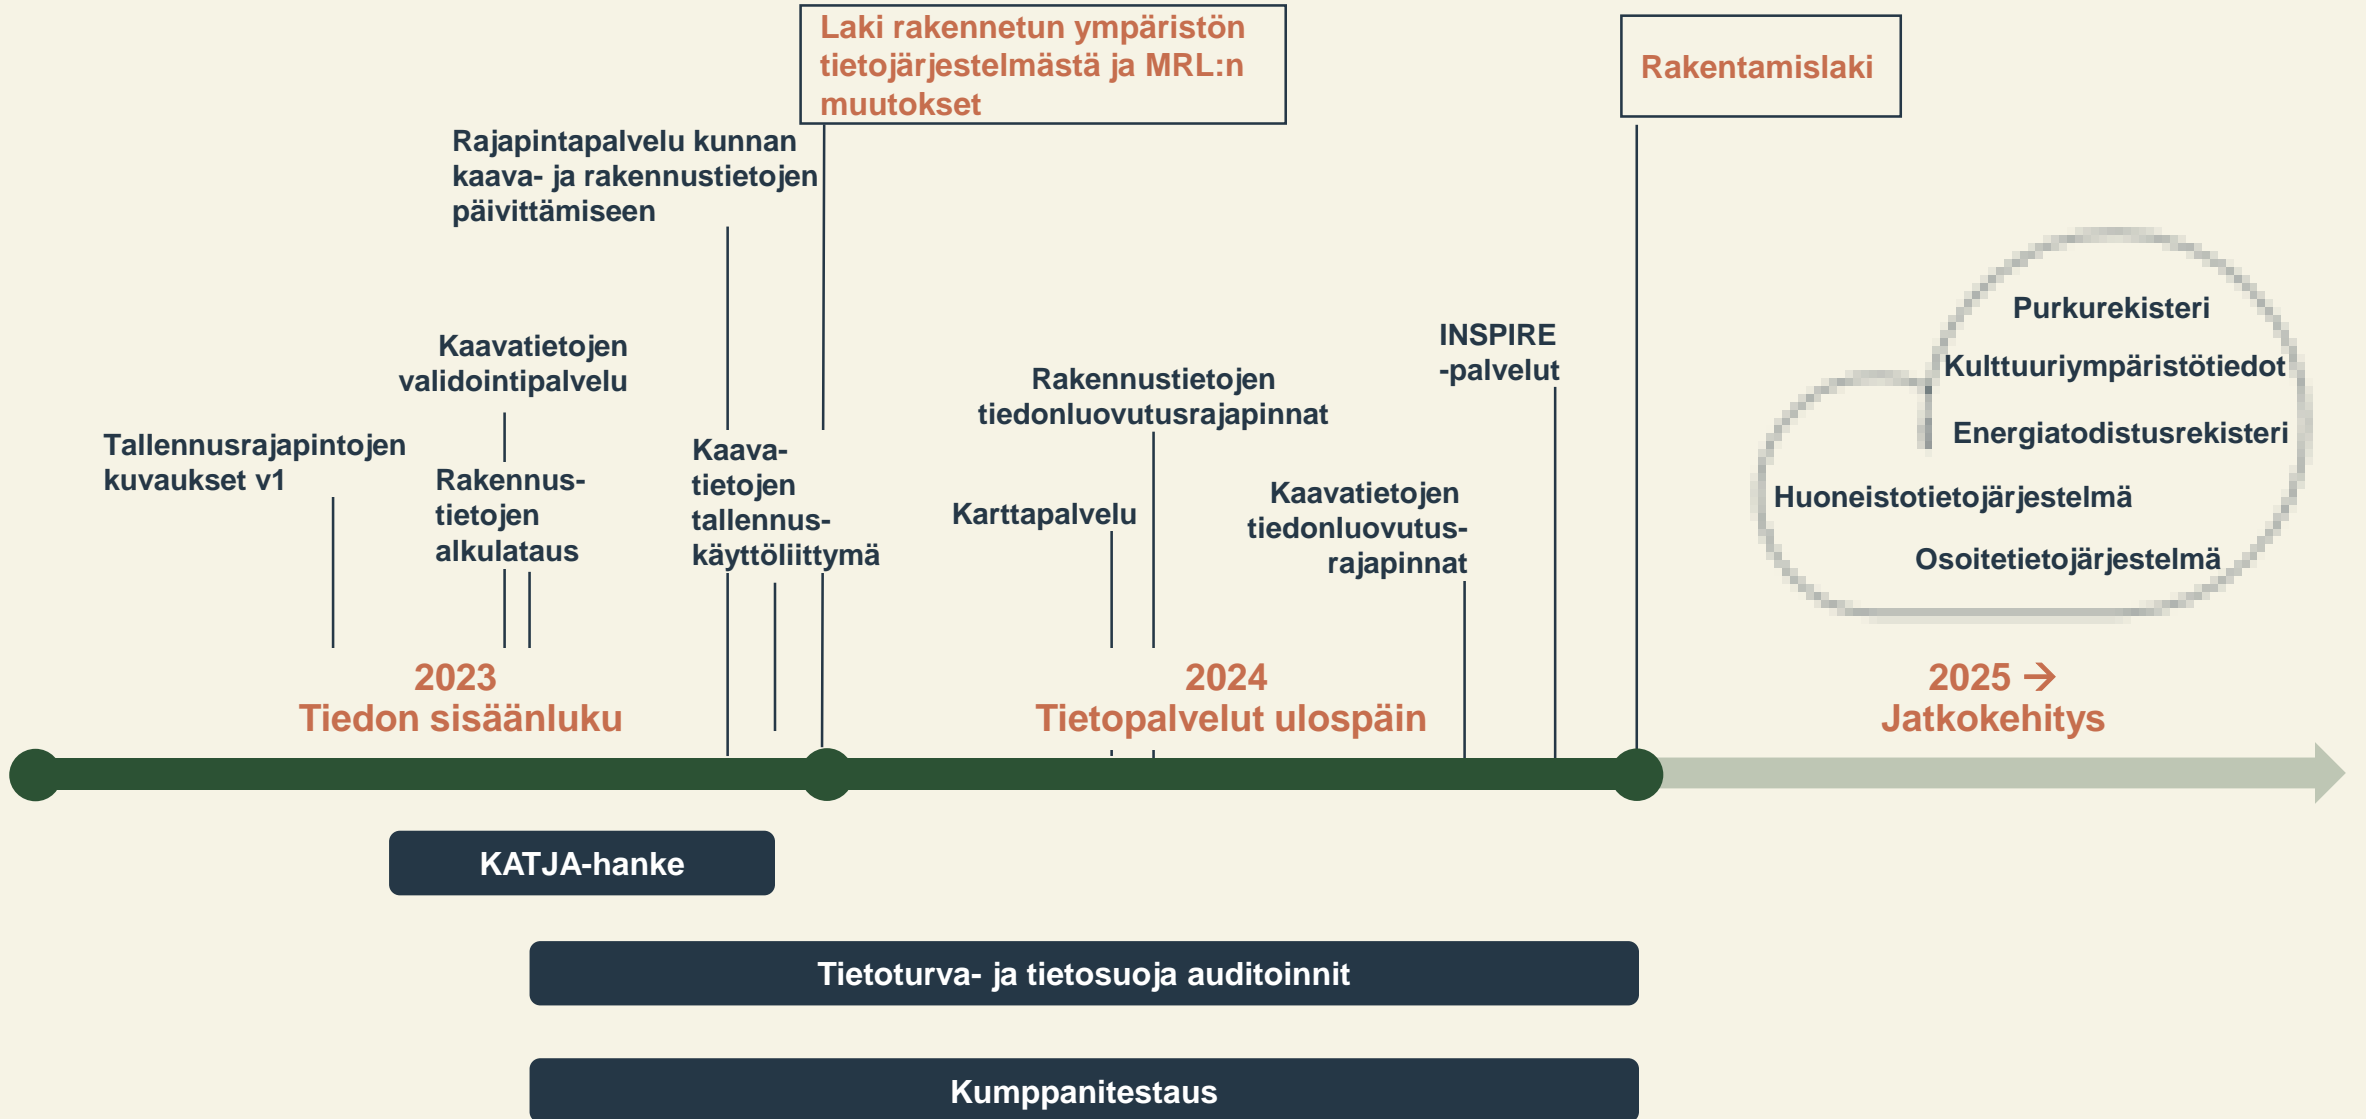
Laki rakennetun ympäristön tietojärjestelmästä ja MRL:n muutokset

Rakentamislaki

Rajapintapalvelu kunnan kaava- ja rakennustietojen päivittämiseen

Kaavatietojen validointipalvelu

Tallennusrajapintojen kuvaukset v1

Rakennus-tietojen alkulataus

Kaava-tietojen tallennus-käyttöliittymä

Karttapalvelu

Rakennustietojen tiedonluovutusrajapinnat

INSPIRE -palvelut

Kaavatietojen tiedonluovutus-rajapinnat

Purkurekisteri
Kulttuuriympäristötiedot
Energiatodistusrekisteri
Huoneistotietojärjestelmä
Osoitetietojärjestelmä

2023
Tiedon sisäänluku

2024
Tietopalvelut ulospäin

2025 →
Jatkokehitys

KATJA-hanke

Tietoturva- ja tietosuoja auditoinnit

Kumppanitestaus